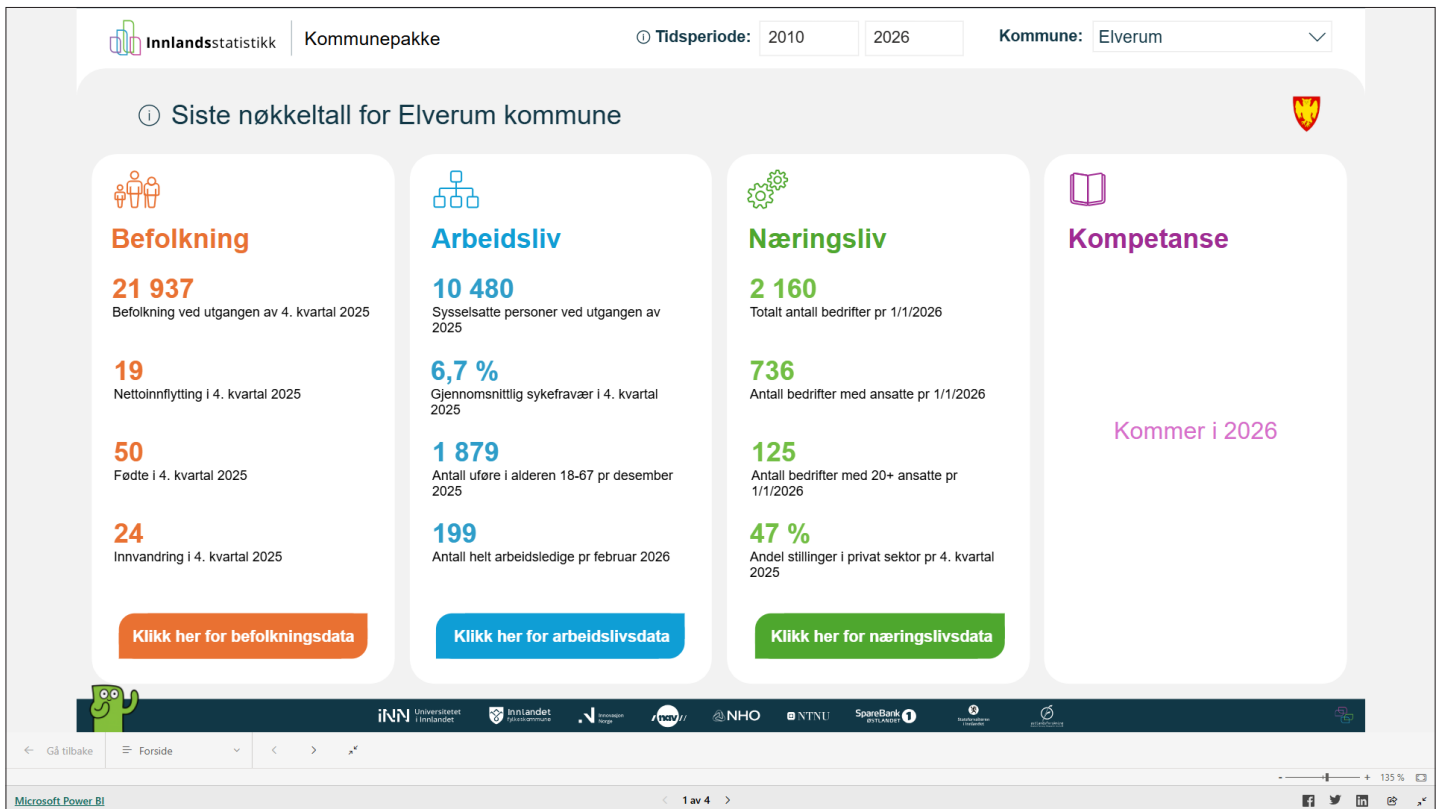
Innlandsstatistikk | Kommunepakke

ⓘ Tidsperiode: 2010 2026

Kommune: Elverum

ⓘ Siste nøkkeltall for Elverum kommune

Befolkning

21 937
Befolkning ved utgangen av 4. kvartal 2025

19
Nettoinnflytting i 4. kvartal 2025

50
Fødte i 4. kvartal 2025

24
Innvandring i 4. kvartal 2025

Klikk her for befolkningsdata

Arbeidsliv

10 480
Sysselsatte personer ved utgangen av 2025

6,7 %
Gjennomsnittlig sykefravær i 4. kvartal 2025

1 879
Antall uføre i alderen 18-67 pr desember 2025

199
Antall helt arbeidsledige pr februar 2026

Klikk her for arbeidslivsdata

Næringsliv

2 160
Totalt antall bedrifter pr 1/1/2026

736
Antall bedrifter med ansatte pr 1/1/2026

125
Antall bedrifter med 20+ ansatte pr 1/1/2026

47 %
Andel stillinger i privat sektor pr 4. kvartal 2025

Klikk her for næringslivsdata

Kompetanse

Kommer i 2026

INN Universitetet i Innlandet | Innlandet fylkeskommune | Innovasjon Norge | NAV | NHO | NTNU | SpareBank 1 Østlandet | Statsforvalteren i Innlandet | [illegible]

Gå tilbake | Forside

135 %

Microsoft Power BI

1 av 4